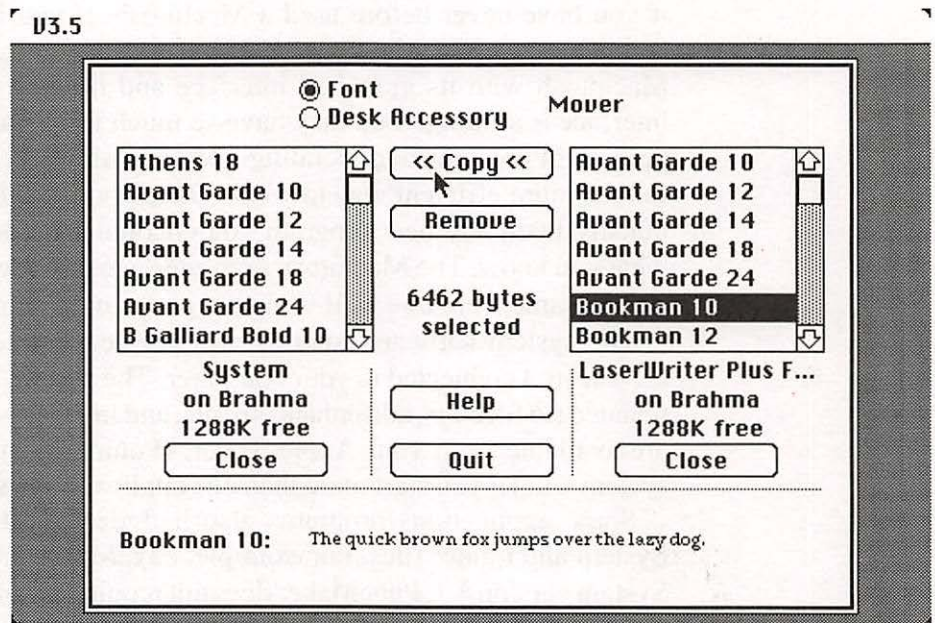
V3.5

Font
Desk Accessory

Mover

Athens 18
Avant Garde 10
Avant Garde 12
Avant Garde 14
Avant Garde 18
Avant Garde 24
B Galliard Bold 10

<< Copy <<

Remove

6462 bytes selected

Avant Garde 10
Avant Garde 12
Avant Garde 14
Avant Garde 18
Avant Garde 24
Bookman 10
Bookman 12

System
on Brahma
1288K free

Close

Help

Quit

LaserWriter Plus F...
on Brahma
1288K free

Close

Bookman 10: The quick brown fox jumps over the lazy dog.